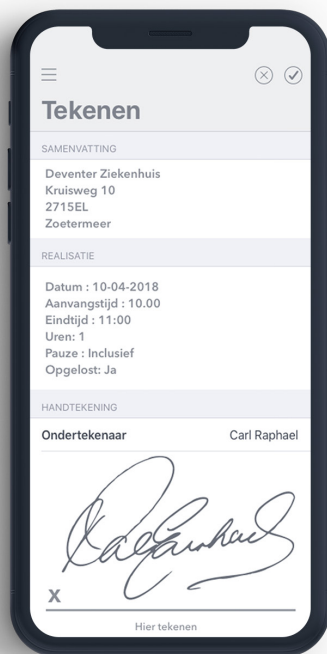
Tekenen

SAMENVATTING

Deventer Ziekenhuis
Kruisweg 10
2715EL
Zoetermeer

REALISATIE

Datum : 10-04-2018
Aanvangstijd : 10.00
Eindtijd : 11:00
Uren: 1
Pauze : Inclusief
Opgelost: Ja

HANDTEKENING

Ondertekenaar Carl Raphael

CalRaphael

X

Hier tekenen